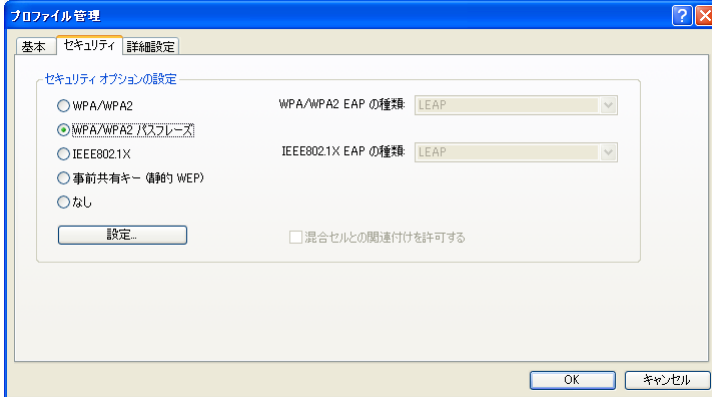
プロファイル管理

?

基本 セキュリティ 詳細設定

セキュリティ オプションの設定

WPA/WPA2

WPA/WPA2 パスフレーズ

IEEE802.1X

事前共有キー (静的 WEP)

なし

設定...

WPA/WPA2 EAP の種類: LEAP

IEEE802.1X EAP の種類: LEAP

混合セルとの関連付けを許可する

OK キャンセル